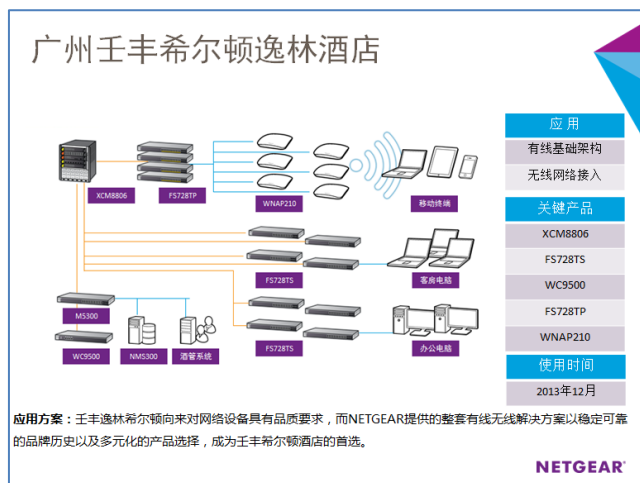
广州壬丰希尔顿逸林酒店

XCM8806

FS728TP

WNAP210

移动终端

FS728TS

客房电脑

M5300

WC9500

NMS300

酒管系统

FS728TS

办公电脑

应用

有线基础架构

无线网络接入

关键产品

XCM8806

FS728TS

WC9500

FS728TP

WNAP210

使用时间

2013年12月

应用方案：壬丰逸林希尔顿向来对网络设备具有品质要求，而NETGEAR提供的整套有线无线解决方案以稳定可靠的品牌历史以及多元化的产品选择，成为壬丰希尔顿酒店的首选。

NETGEAR